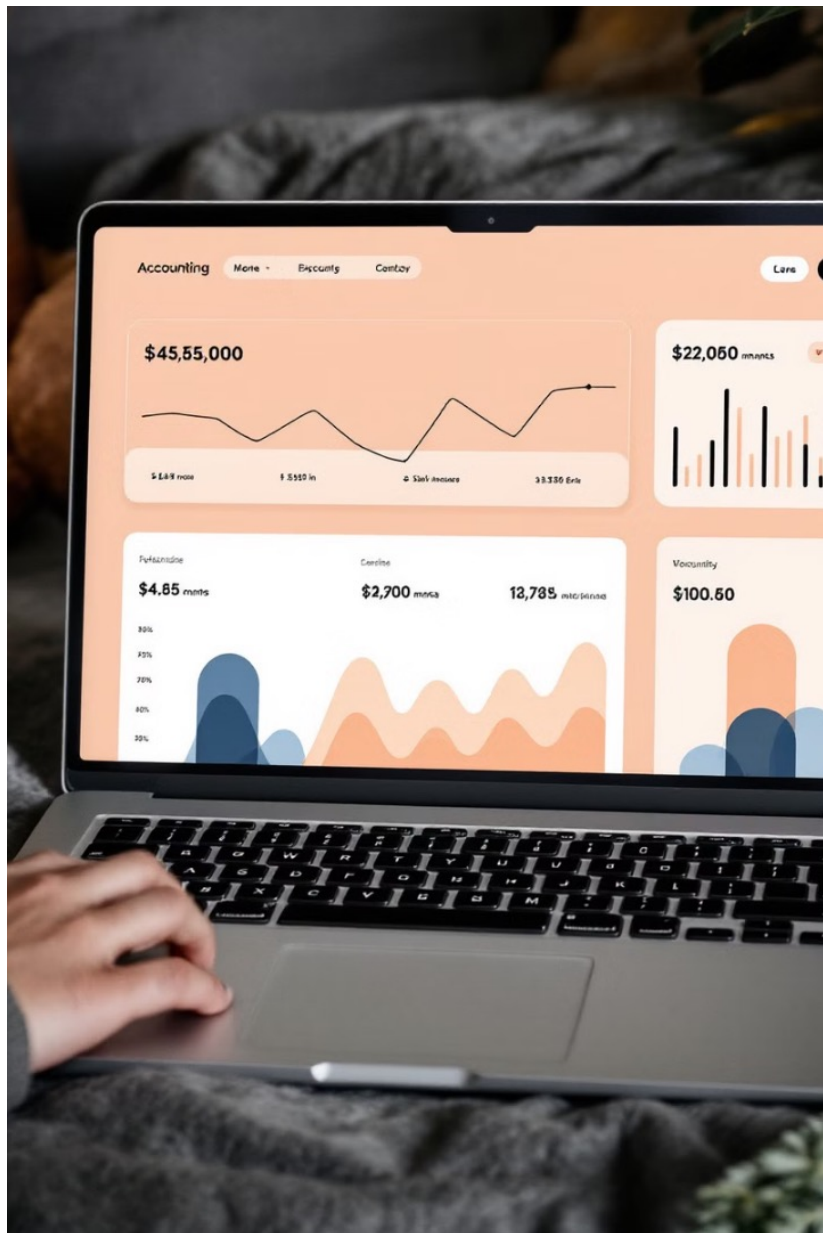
Accounting Mone Biscounts Contoy

Lare

$45,55,000

$ 5.88 mose $ 5510 in $ Sisk moenes 33,330 Erls

$22,050 mnants

Pefsonaine

$4.85 mnnts

Cereine

$2,700 mona

13,785 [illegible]

80%

70%

70%

60%

30%

Vetounnity

$100.50